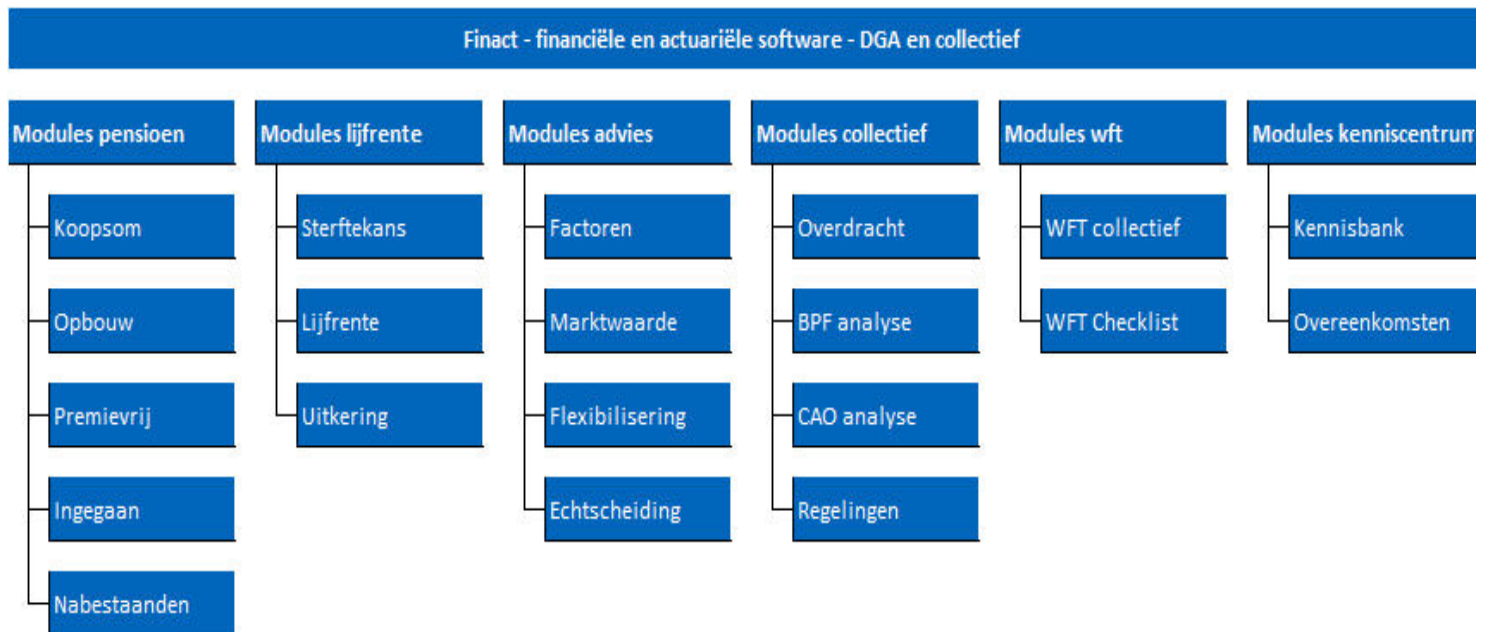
Finact - financiële en actuariële software - DGA en collectief

Modules pensioen

Koopsom

Opbouw

Premievrij

Ingegaan

Nabestaanden

Modules lijfrente

Sterftekans

Lijfrente

Uitkering

Modules advies

Factoren

Marktwaarde

Flexibilisering

Echtscheiding

Modules collectief

Overdracht

BPF analyse

CAO analyse

Regelingen

Modules wft

WFT collectief

WFT Checklist

Modules kenniscentrum

Kennisbank

Overeenkomsten